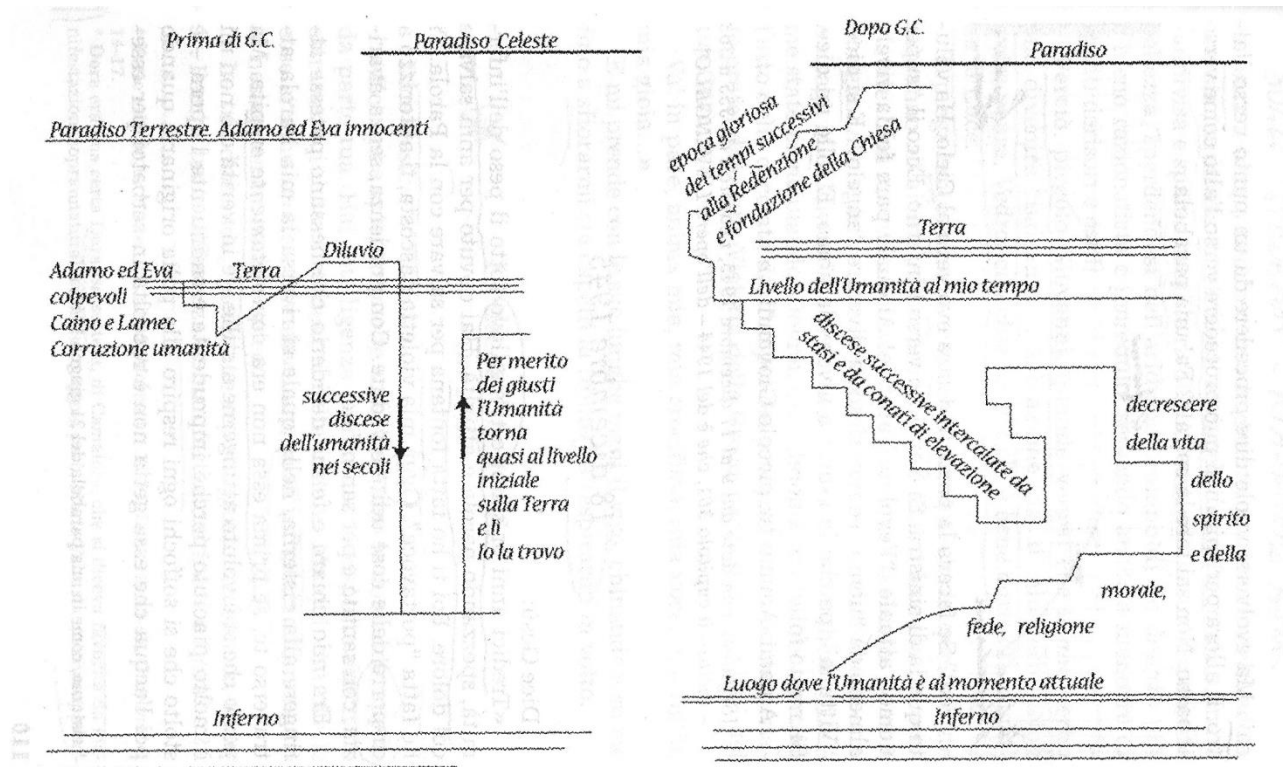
Prima di G.C.

Paradiso Celeste

Paradiso Terrestre. Adamo ed Eva innocenti

Diluvio

Adamo ed Eva colpevoli

Terra

Caino e Lamec

Corruzione umanità

successive discese dell'umanità nei secoli

Per merito dei giusti l'Umanità torna quasi al livello iniziale sulla Terra e lì Io la trovo

Inferno

Dopo G.C.

Paradiso

epoca gloriosa dei tempi successivi alla Redenzione e fondazione della Chiesa

Terra

Livello dell'Umanità al mio tempo

discese successive intercalate da stasi e da conati di elevazione

decrescere della vita dello spirito e della morale, fede, religione

Luogo dove l'Umanità è al momento attuale

Inferno